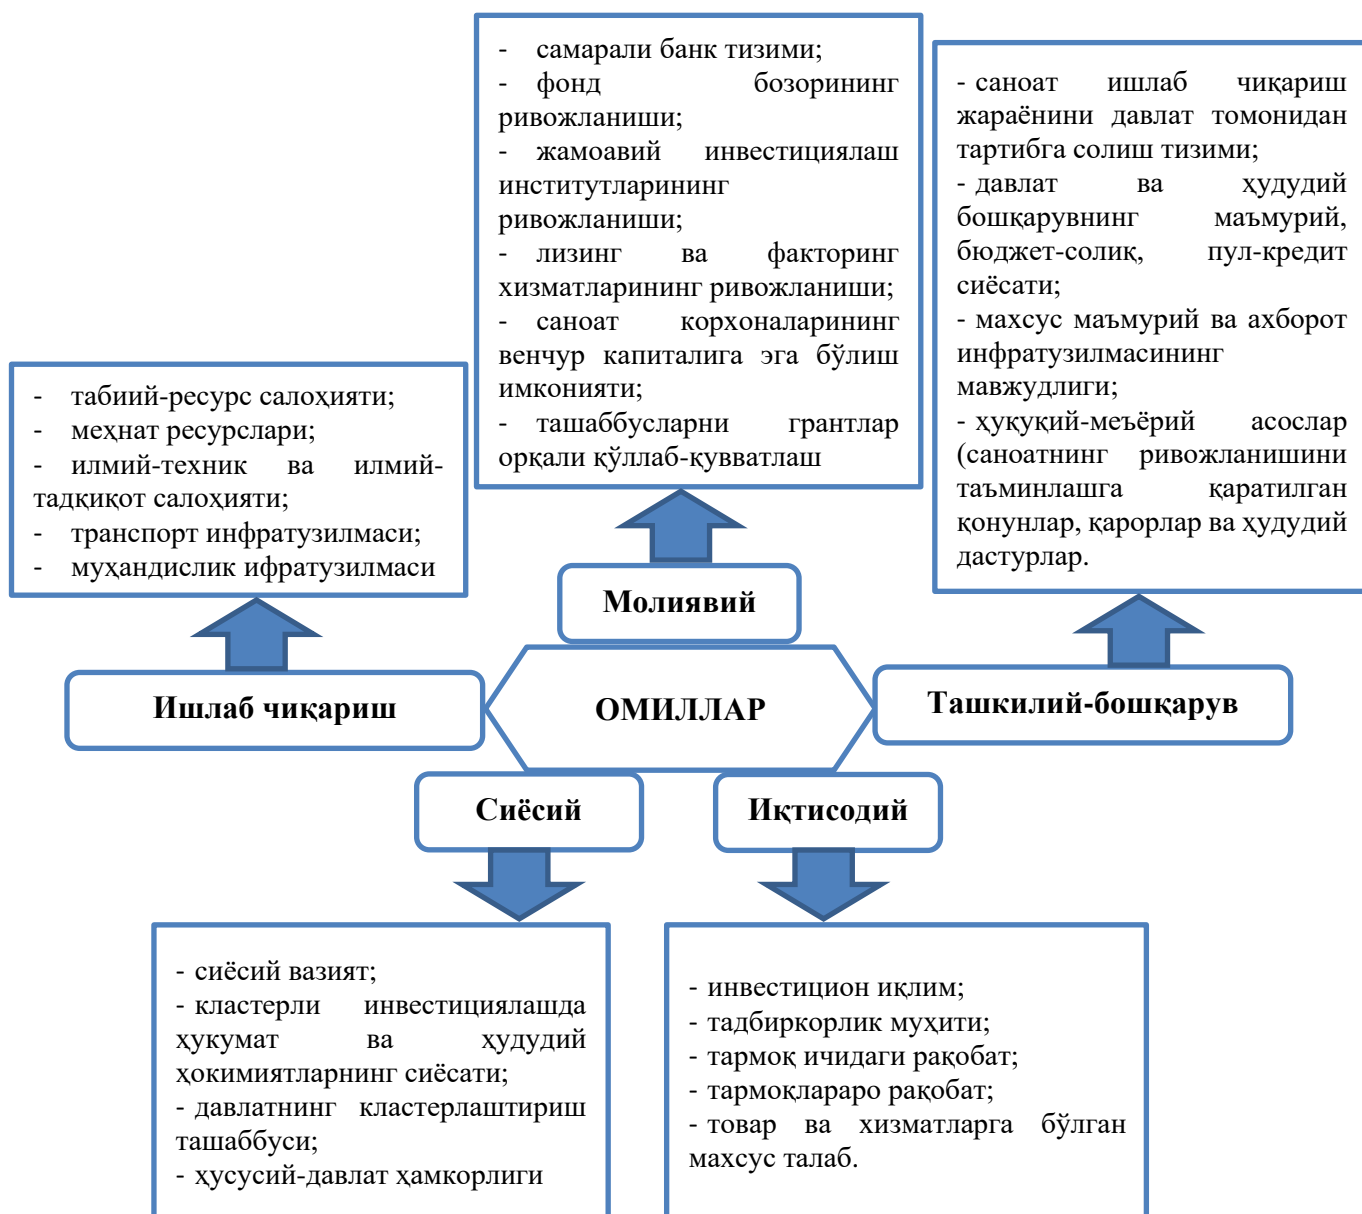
- табиий-ресурс салоҳияти;
- меҳнат ресурслари;
- илмий-техник ва илмий-тадқиқот салоҳияти;
- транспорт инфратузилмаси;
- муҳандислик ифратузилмаси

- самарали банк тизими;
- фонд бозорининг ривожланиши;
- жамоавий инвестициялаш институтларининг ривожланиши;
- лизинг ва факторинг хизматларининг ривожланиши;
- саноат корхоналарининг венчур капиталига эга бўлиш имконияти;
- ташаббусларни грантлар орқали қўллаб-қувватлаш

- саноат ишлаб чиқариш жараёнини давлат томонидан тартибга солиш тизими;
- давлат ва ҳудудий бошқарувнинг маъмурий, бюджет-солиқ, пул-кредит сиёсати;
- махсус маъмурий ва ахборот инфратузилмасининг мавжудлиги;
- ҳуқуқий-меъёрий асослар (саноатнинг ривожланишини таъминлашга қаратилган қонунлар, қарорлар ва ҳудудий дастурлар.

Молиявий

Ишлаб чиқариш

ОМИЛЛАР

Ташкилий-бошқарув

Сиёсий

Иқтисодий

- сиёсий вазият;
- кластерли инвестициялашда ҳукумат ва ҳудудий ҳокимиятларнинг сиёсати;
- давлатнинг кластерлаштириш ташаббуси;
- ҳусусий-давлат ҳамкорлиги

- инвестицион иқлим;
- тадбиркорлик муҳити;
- тармоқ ичидаги рақобат;
- тармоқлараро рақобат;
- товар ва хизматларга бўлган махсус талаб.